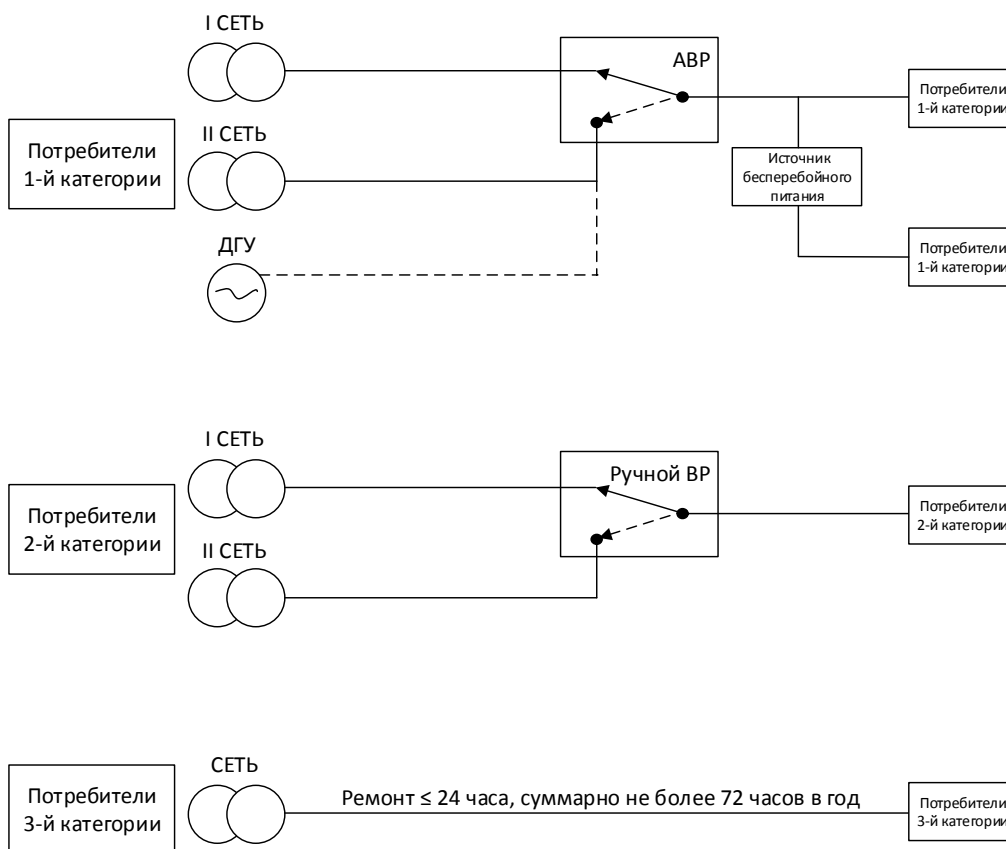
Потребители 1-й категории

I СЕТЬ

II СЕТЬ

ДГУ

АВР

Источник бесперебойного питания

Потребители 1-й категории

Потребители 1-й категории

Потребители 2-й категории

I СЕТЬ

II СЕТЬ

Ручной ВР

Потребители 2-й категории

Потребители 3-й категории

СЕТЬ

Ремонт ≤ 24 часа, суммарно не более 72 часов в год

Потребители 3-й категории